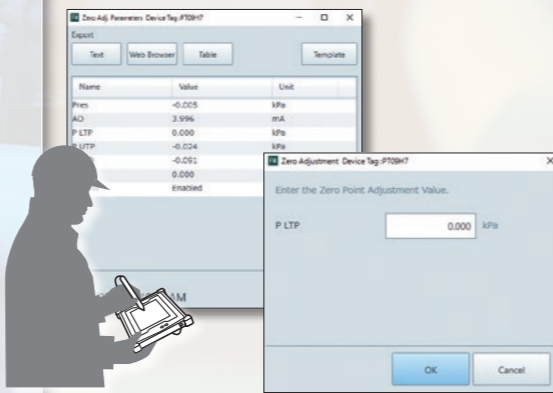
Zero Adj. Parameters Device Tag :PT09H7

Export

Text

Web Browser

Table

Template

| Name | Value | Unit |
|---|---|---|
| Pres | -0.005 | kPa |
| AO | 3.996 | mA |
| P LTP | 0.000 | kPa |
| P UTP | -0.024 | kPa |
| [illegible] | -0.091 | |
| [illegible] | 0.000 | |
| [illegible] | Enabled | |

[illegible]M

Zero Adjustment Device Tag :PT09H7

Enter the Zero Point Adjustment Value.

P LTP 0.000 kPa

OK

Cancel